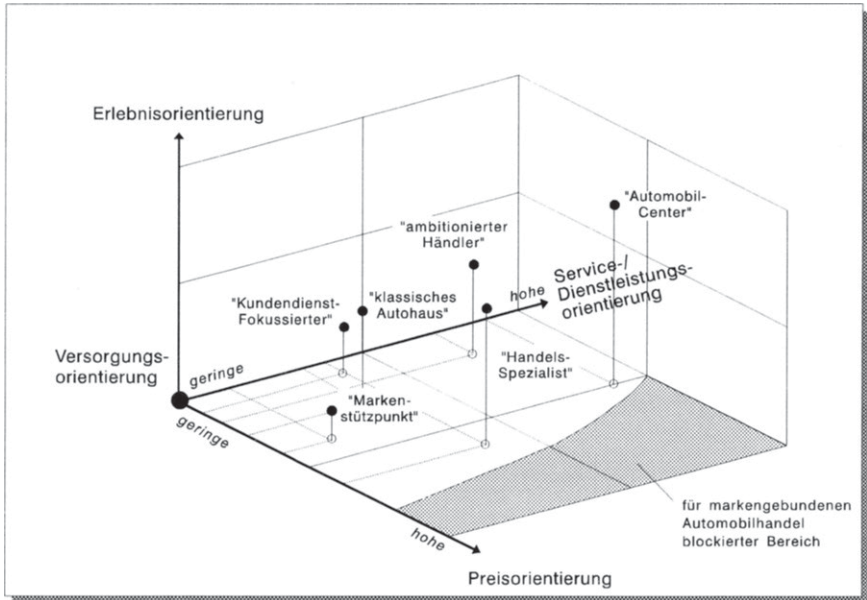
Erlebnisorientierung

"Automobil-Center"

"ambitionierter Händler"

Service-/ Dienstleistungs-orientierung

hohe

"Kundendienst-Fokussierter"

"klassisches Autohaus"

Versorgungs-orientierung

geringe

"Handels-Spezialist"

"Marken-stützpunkt"

geringe

hohe

für markengebundenen Automobilhandel blockierter Bereich

Preisorientierung